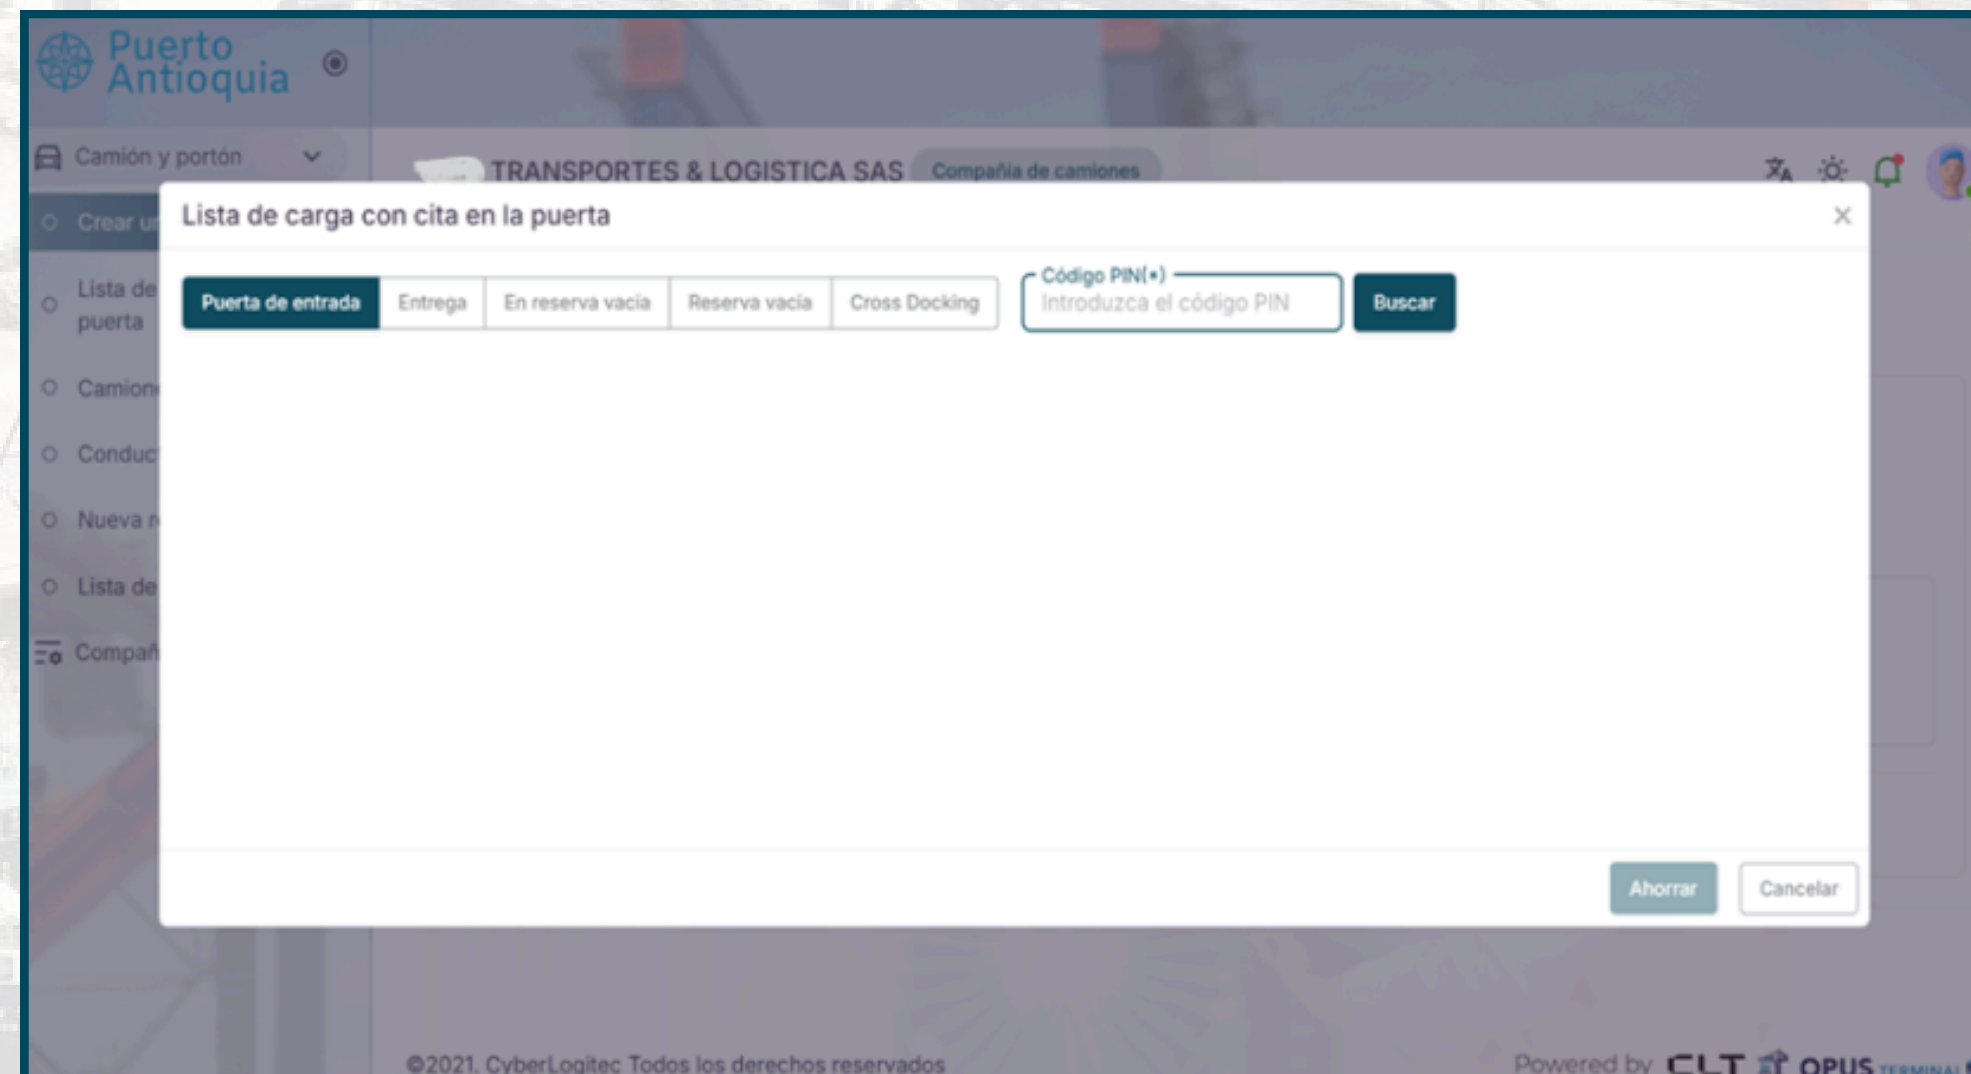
Puerto Antioquia

Camión y portón

Crear u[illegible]

Lista de puerta

Camion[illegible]

Conduc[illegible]

Nueva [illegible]

Lista de

Compañ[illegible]

TRANSPORTES & LOGISTICA SAS Compañía de camiones

Lista de carga con cita en la puerta

Puerta de entrada | Entrega | En reserva vacía | Reserva vacía | Cross Docking

Código PIN(*)
Introduzca el código PIN

Buscar

Ahorrar Cancelar

©2021. CyberLogitec Todos los derechos reservados

Powered by CLT OPUS TERMINAL